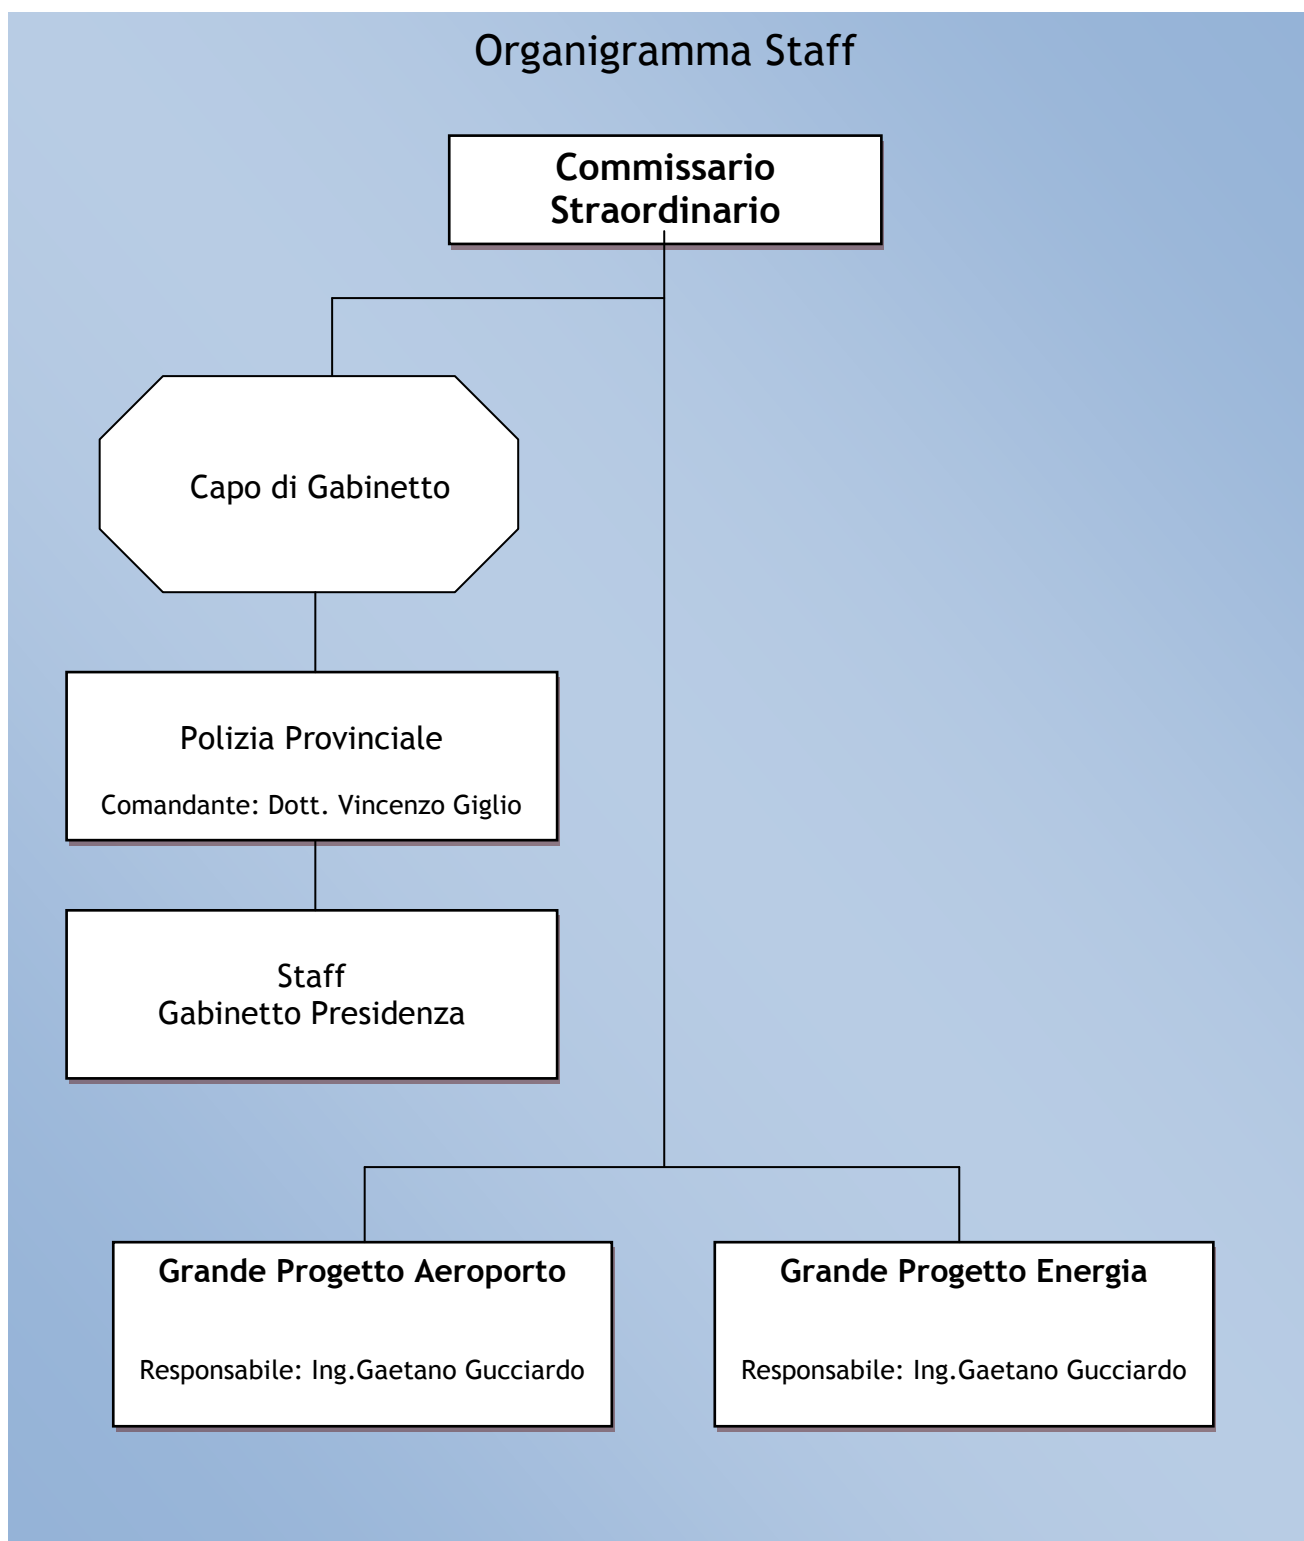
Organigramma Staff

Commissario Straordinario

Capo di Gabinetto

Polizia Provinciale

Comandante: Dott. Vincenzo Giglio

Staff
Gabinetto Presidenza

Grande Progetto Aeroporto

Responsabile: Ing.Gaetano Gucciardo

Grande Progetto Energia

Responsabile: Ing.Gaetano Gucciardo